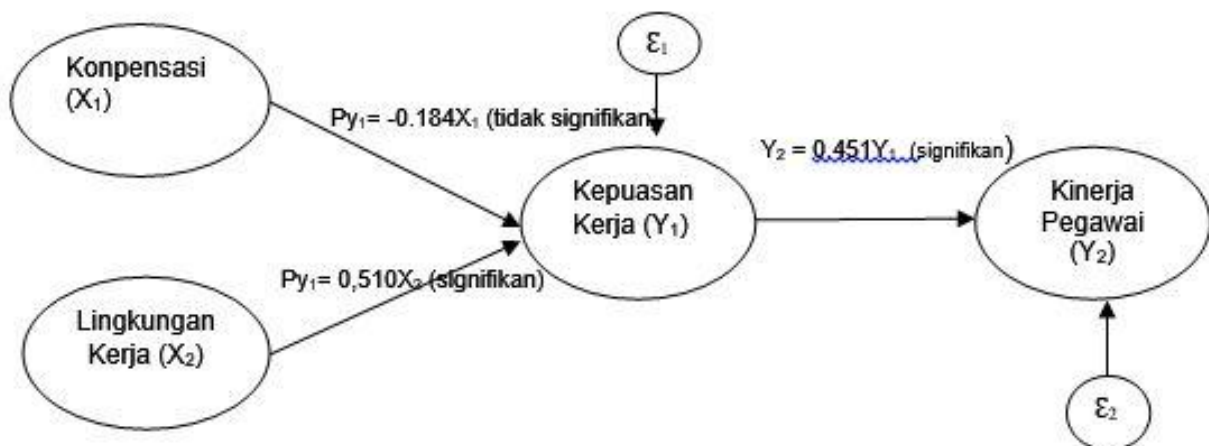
$\varepsilon_1$

Konpensasi ($X_1$)

$Py_1$= -0.184$X_1$ (tidak signifikan)

$Y_2$ = 0,451$Y_1$ (signifikan)

Kepuasan Kerja ($Y_1$)

Kinerja Pegawai ($Y_2$)

$Py_1$= 0,510$X_2$ (signifikan)

Lingkungan Kerja ($X_2$)

$\varepsilon_2$